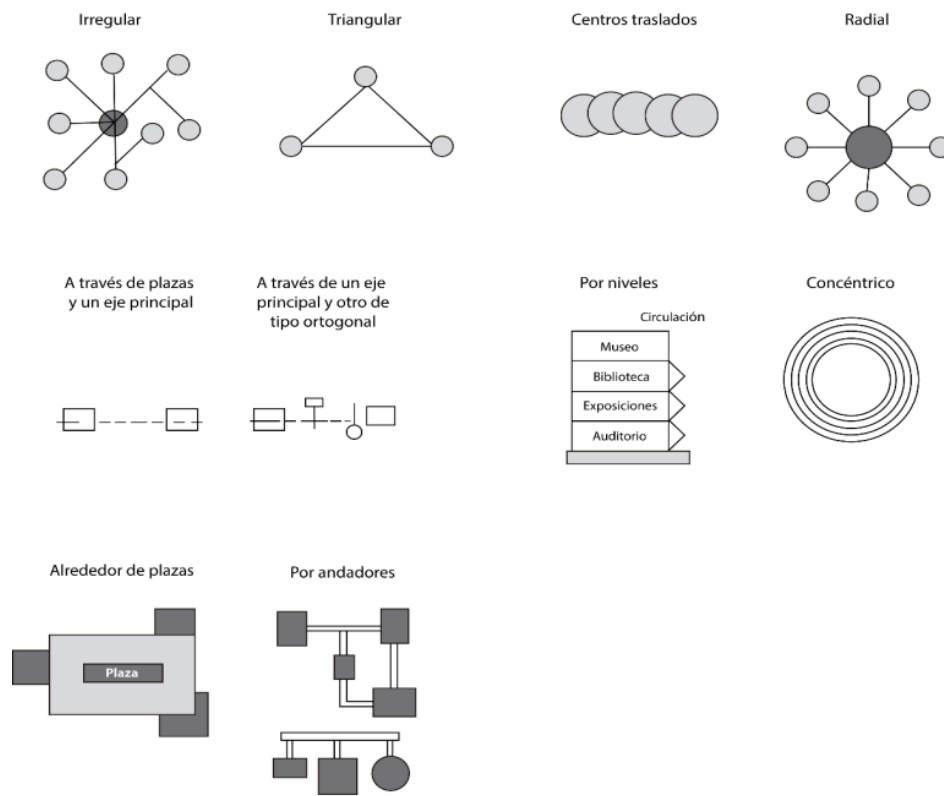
Irregular

Triangular

Centros traslados

Radial

A través de plazas y un eje principal

A través de un eje principal y otro de tipo ortogonal

Por niveles

Circulación

Museo

Biblioteca

Exposiciones

Auditorio

Concéntrico

Alrededor de plazas

Plaza

Por andadores